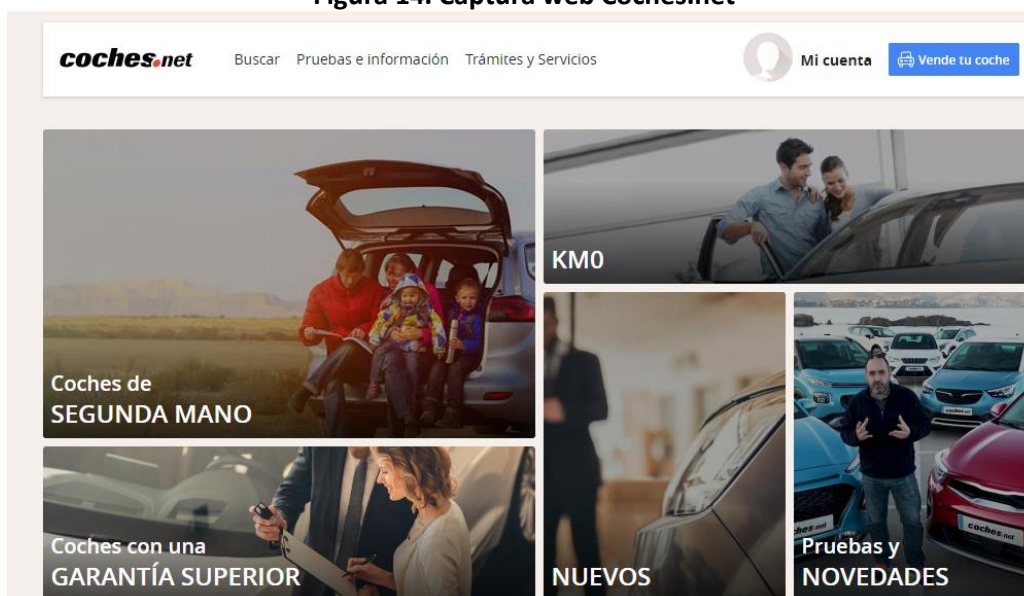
Figura 14. Captura web Coches.net

coches.net Buscar Pruebas e información Trámites y Servicios Mi cuenta Vende tu coche

KM0

Coches de SEGUNDA MANO

Coches con una GARANTÍA SUPERIOR

NUEVOS

Pruebas y NOVEDADES